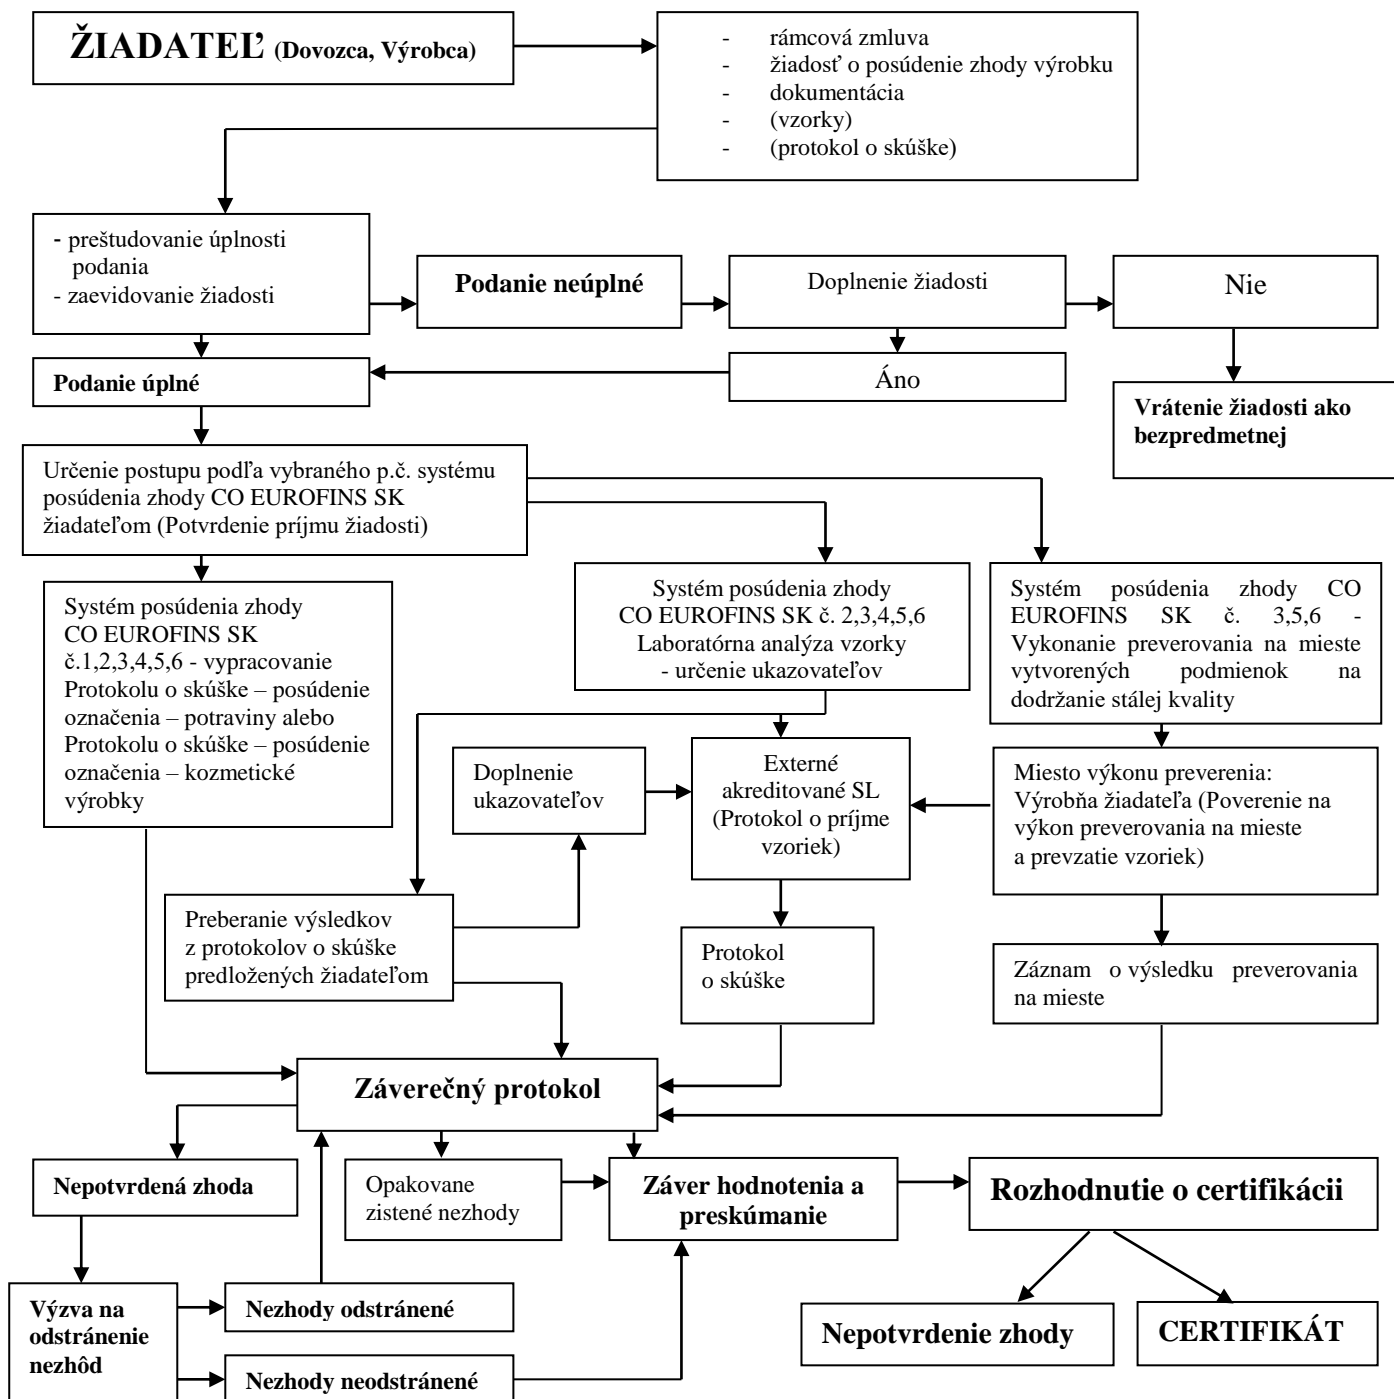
ŽIADATEĽ (Dovozca, Výrobca)

- rámcová zmluva
- žiadosť o posúdenie zhody výrobku
- dokumentácia
- (vzorky)
- (protokol o skúške)

- preštudovanie úplnosti podania
- zaevidovanie žiadosti

Podanie neúplné

Doplnenie žiadosti

Nie

Podanie úplné

Áno

Vrátenie žiadosti ako bezpredmetnej

Určenie postupu podľa vybraného p.č. systému posúdenia zhody CO EUROFINS SK žiadateľom (Potvrdenie príjmu žiadosti)

Systém posúdenia zhody CO EUROFINS SK č.1,2,3,4,5,6 - vypracovanie Protokolu o skúške – posúdenie označenia – potraviny alebo Protokolu o skúške – posúdenie označenia – kozmetické výrobky

Systém posúdenia zhody CO EUROFINS SK č. 2,3,4,5,6 Laboratórna analýza vzorky - určenie ukazovateľov

Systém posúdenia zhody CO EUROFINS SK č. 3,5,6 - Vykonanie preverovania na mieste vytvorených podmienok na dodržanie stálej kvality

Doplnenie ukazovateľov

Externé akreditované SL (Protokol o príjme vzoriek)

Miesto výkonu preverenia: Výrobňa žiadateľa (Poverenie na výkon preverovania na mieste a prevzatie vzoriek)

Preberanie výsledkov z protokolov o skúške predložených žiadateľom

Protokol o skúške

Záznam o výsledku preverovania na mieste

Záverečný protokol

Nepotvrdená zhoda

Opakovane zistené nezhody

Záver hodnotenia a preskúmanie

Rozhodnutie o certifikácii

Výzva na odstránenie nezhôd

Nezhody odstránené

Nezhody neodstránené

Nepotvrdenie zhody

CERTIFIKÁT